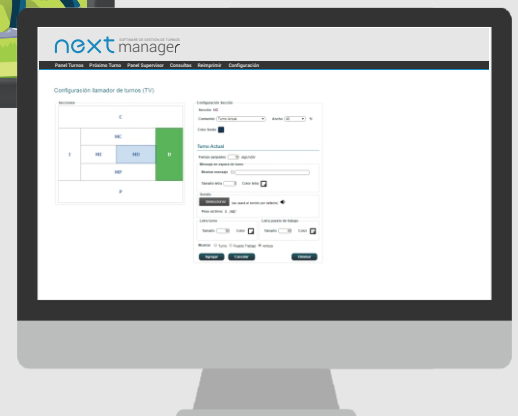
next manager
SOFTWARE DE GESTIÓN DE TURNOS

Panel Turnos Próximo Turno Panel Supervisor Consultas Reimprimir Configuración

Configuración llamador de turnos (TV)

Secciones

C

MC

E MD MID D

MIP

P

Configuración Sección

Sección: MD

Contenido: Turno Actual Ancho: 30 %

Color fondo

Turno Actual

Tiempo parpadeo: seg (ms)

Mensaje en espera de turno

Mostrar mensaje:

Tamaño letra Color letra

Sonido

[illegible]

Pone archivos: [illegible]

Letra turno Letra puesto de trabajo

Tamaño Color Tamaño Color

Mostrar: Turno Puesto Trabajo Ambos

Agregar Cancelar Eliminar